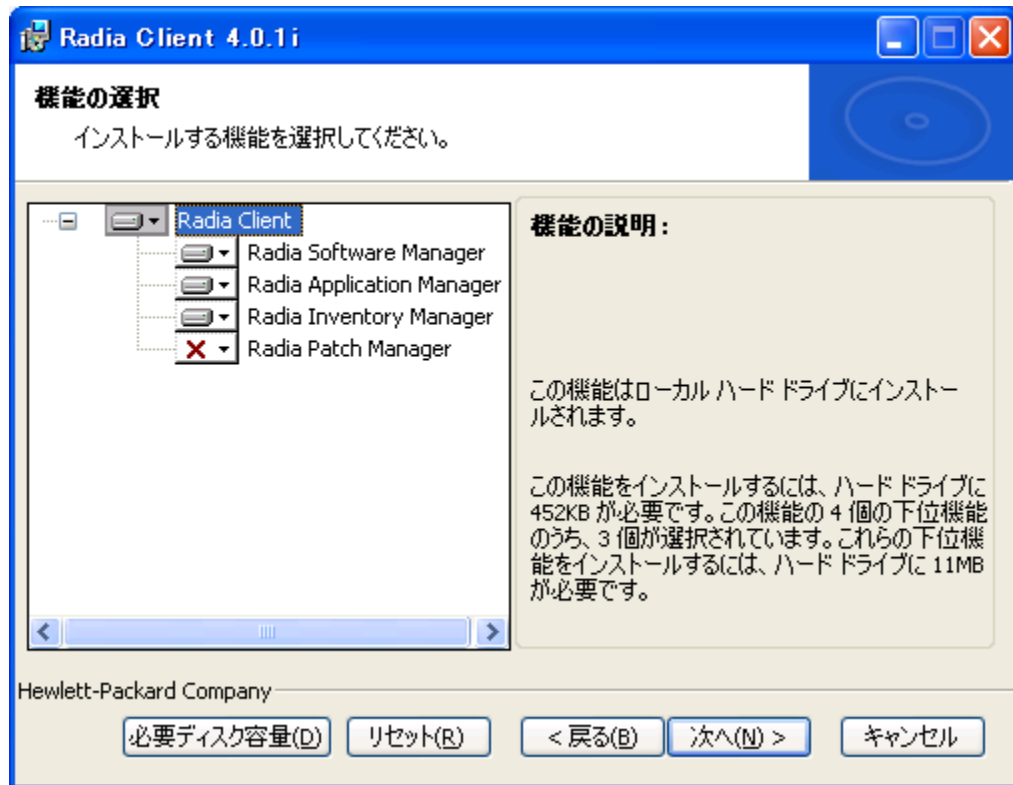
Radia Client 4.0.1i

機能の選択

インストールする機能を選択してください。

Radia Client
Radia Software Manager
Radia Application Manager
Radia Inventory Manager
Radia Patch Manager

機能の説明：

この機能はローカル ハード ドライブにインストールされます。

この機能をインストールするには、ハード ドライブに 452KB が必要です。この機能の 4 個の下位機能のうち、3 個が選択されています。これらの下位機能をインストールするには、ハード ドライブに 11MB が必要です。

Hewlett-Packard Company

必要ディスク容量(D) リセット(R) < 戻る(B) 次へ(N) > キャンセル